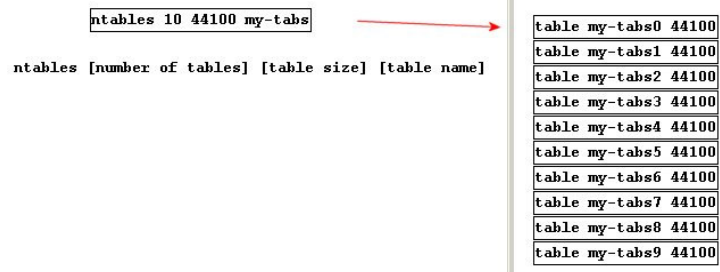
ntables 10 44100 my-tabs

ntables [number of tables] [table size] [table name]

table my-tabs0 44100
table my-tabs1 44100
table my-tabs2 44100
table my-tabs3 44100
table my-tabs4 44100
table my-tabs5 44100
table my-tabs6 44100
table my-tabs7 44100
table my-tabs8 44100
table my-tabs9 44100